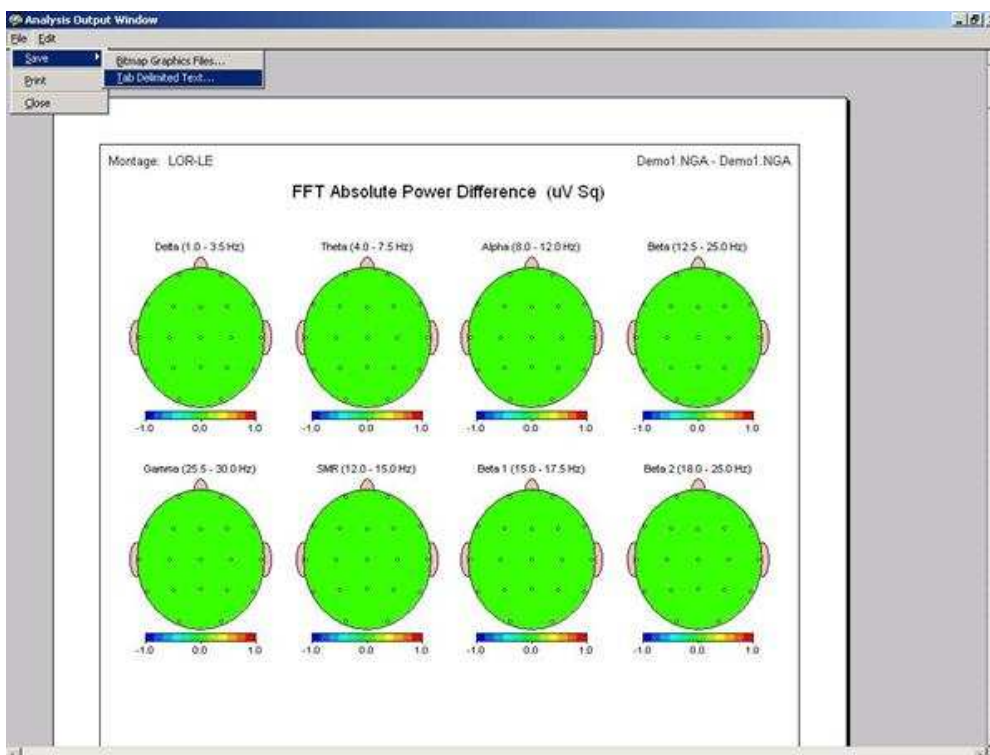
Analysis Output Window
File Edit
Save
Print
Close
Bitmap Graphics Files...
Tab Delimited Text...

Montage: LOR-LE

Demo1.NGA - Demo1.NGA

FFT Absolute Power Difference (uV Sq)

Delta (1.0 - 3.5 Hz)
-1.0 0.0 1.0

Theta (4.0 - 7.5 Hz)
-1.0 0.0 1.0

Alpha (8.0 - 12.0 Hz)
-1.0 0.0 1.0

Beta (12.5 - 25.0 Hz)
-1.0 0.0 1.0

Gamma (25.5 - 30.0 Hz)
-1.0 0.0 1.0

SMR (12.0 - 15.0 Hz)
-1.0 0.0 1.0

Beta 1 (15.0 - 17.5 Hz)
-1.0 0.0 1.0

Beta 2 (18.0 - 25.0 Hz)
-1.0 0.0 1.0